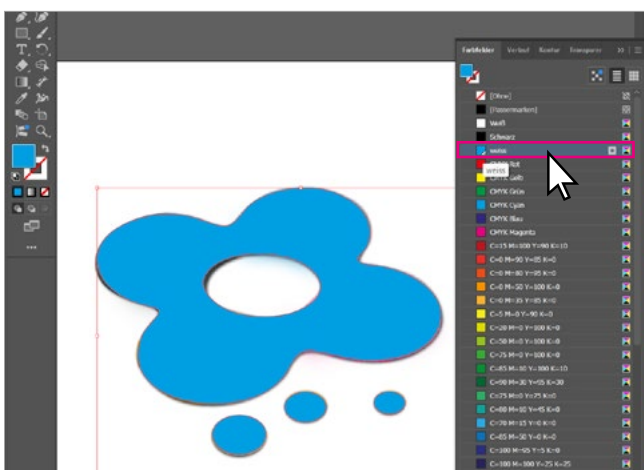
Farbfelder Verlauf Kontur Transparenz

[Ohne]
[Passermarken]
Weiß
Schwarz
weiss
weiss
CMYK Rot
CMYK Gelb
CMYK Grün
CMYK Cyan
CMYK Blau
CMYK Magenta
C=15 M=100 Y=90 K=10
C=0 M=90 Y=85 K=0
C=0 M=80 Y=95 K=0
C=0 M=50 Y=100 K=0
C=0 M=35 Y=85 K=0
C=5 M=0 Y=90 K=0
C=20 M=0 Y=100 K=0
C=50 M=0 Y=100 K=0
C=75 M=0 Y=100 K=0
C=85 M=10 Y=100 K=10
C=90 M=30 Y=95 K=30
C=75 M=0 Y=75 K=0
C=80 M=10 Y=45 K=0
C=70 M=15 Y=0 K=0
C=85 M=50 Y=0 K=0
C=100 M=95 Y=5 K=0
C=100 M=100 Y=25 K=25